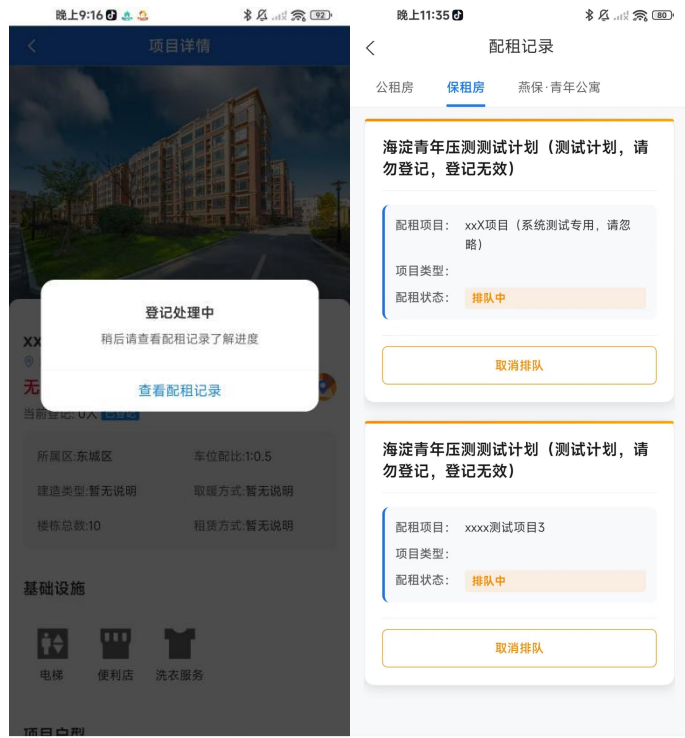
晚上9:16 92

项目详情

登记处理中

稍后请查看配租记录了解进度

查看配租记录

xx

无

当前登记: 0人 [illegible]

所属区:东城区
车位配比:1:0.5
建造类型:暂无说明
取暖方式:暂无说明
楼栋总数:10
租赁方式:暂无说明

基础设施

电梯
便利店
洗衣服务

项目户型

晚上11:35 80

配租记录

公租房
保租房
燕保·青年公寓

海淀青年压测测试计划（测试计划，请勿登记，登记无效）

配租项目: xxX项目（系统测试专用，请忽略）
项目类型:
配租状态: 排队中

取消排队

海淀青年压测测试计划（测试计划，请勿登记，登记无效）

配租项目: xxxx测试项目3
项目类型:
配租状态: 排队中

取消排队